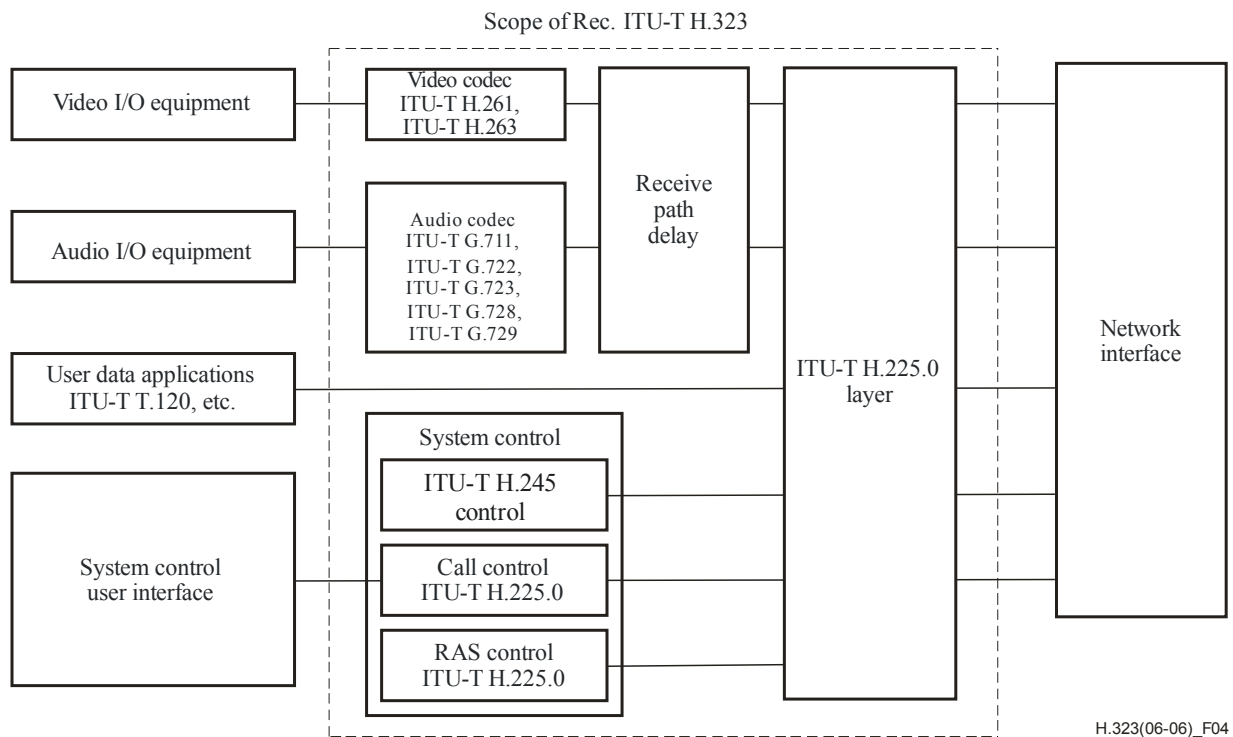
Scope of Rec. ITU-T H.323

Video I/O equipment

Video codec
ITU-T H.261,
ITU-T H.263

Audio I/O equipment

Audio codec
ITU-T G.711,
ITU-T G.722,
ITU-T G.723,
ITU-T G.728,
ITU-T G.729

Receive
path
delay

User data applications
ITU-T T.120, etc.

ITU-T H.225.0
layer

Network
interface

System control

ITU-T H.245
control

System control
user interface

Call control
ITU-T H.225.0

RAS control
ITU-T H.225.0

H.323(06-06)_F04